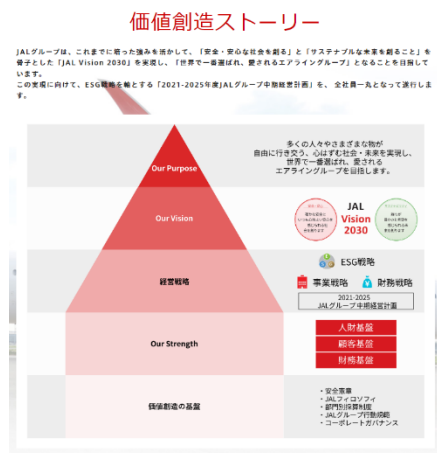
価値創造ストーリー

JALグループは、これまでに培った強みを活かして、「安全・安心な社会を創る」と「サステナブルな未来を創ること」を骨子とした「JAL Vision 2030」を実現し、「世界で一番選ばれ、愛されるエアラインググループ」となることを目指しています。
この実現に向けて、ESG戦略を軸とする「2021-2025年度JALグループ中期経営計画」を、全社員一丸となって遂行します。

Our Purpose

多くの人々やさまざまな物が自由に行き交う、心はずむ社会・未来を実現し、世界で一番選ばれ、愛されるエアラインググループを目指します。

Our Vision

JAL Vision 2030

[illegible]

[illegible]

経営戦略

ESG戦略

事業戦略

財務戦略

2021-2025 JALグループ中期経営計画

Our Strength

人財基盤

顧客基盤

財務基盤

価値創造の基盤

・安全憲章
・JALフィロソフィ
・部門別採算制度
・JALグループ行動規範
・コーポレートガバナンス